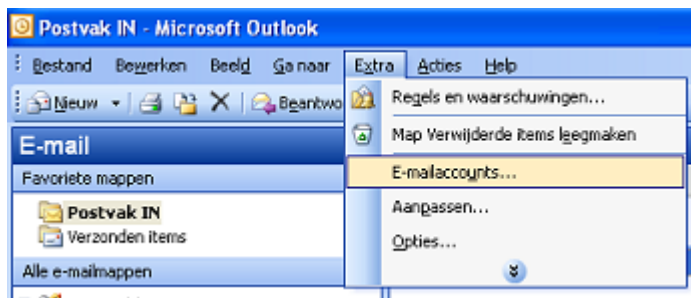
Postvak IN - Microsoft Outlook

Bestand Bewerken Beeld Ga naar Extra Acties Help

Nieuw Beantwo

E-mail

Favoriete mappen

Postvak IN

Verzonden items

Alle e-mailmappen

Regels en waarschuwingen...

Map Verwijderde items leegmaken

E-mailaccounts...

Aanpassen...

Opties...